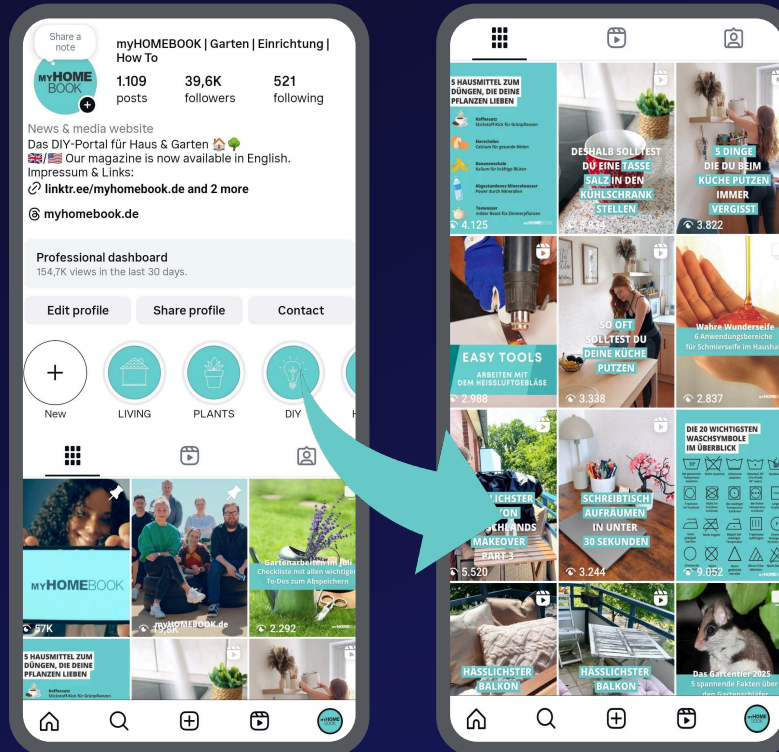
Share a note

myHOMEBOOK | Garten | Einrichtung | How To

1.109 posts
39,6K followers
521 following

News & media website
Das DIY-Portal für Haus & Garten 🏠🌳
🇬🇧🇺🇸 Our magazine is now available in English.
Impressum & Links:
linktr.ee/myhomebook.de and 2 more
myhomebook.de

Professional dashboard
154,7K views in the last 30 days.

Edit profile
Share profile
Contact

New
LIVING
PLANTS
DIY

myHOMEBOOK
57K
myHOMEBOOK.de
19,6K
Gartenarbeiten im Juli
Checkliste mit allen wichtigen To-Dos zum Abspeichern
2.292

5 HAUSMITTEL ZUM DÜNGEN, DIE DEINE PFLANZEN LIEBEN
Kaffeesatz
Stickstoff-Kick für Grünpflanzen

5 HAUSMITTEL ZUM DÜNGEN, DIE DEINE PFLANZEN LIEBEN
Kaffeesatz
Stickstoff-Kick für Grünpflanzen
Eierschalen
Calcium für gesunde Böden
Bananenschale
Kalium für kräftige Blüten
Abgestandenes Mineralwasser
Power durch Mineralien
Teewasser
milder Boost für Zimmerpflanzen
4.125

DESHALB SOLLTEST DU EINE TASSE SALZ IN DEN KÜHLSCHRANK STELLEN
3.844

5 DINGE DIE DU BEIM KÜCHE PUTZEN IMMER VERGISST
3.822

EASY TOOLS
ARBEITEN MIT DEM HEISSLUFTGEBLÄSE
2.988

SO OFT SOLLTEST DU DEINE KÜCHE PUTZEN
3.338

Wahre Wunderseife
6 Anwendungsbereiche für Schmierseife im Haushalt
2.837

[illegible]LICHSTER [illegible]ON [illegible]CHLANDS MAKEOVER PART 3
5.520

SCHREIBTISCH AUFRÄUMEN IN UNTER 30 SEKUNDEN
3.244

DIE 20 WICHTIGSTEN WASCHSYMBOLE IM ÜBERBLICK
9.052

HÄSSLICHSTER BALKON
HÄSSLICHSTER BALKON
Das Gartentier 2025
5 spannende Fakten über den Gartenschläfer